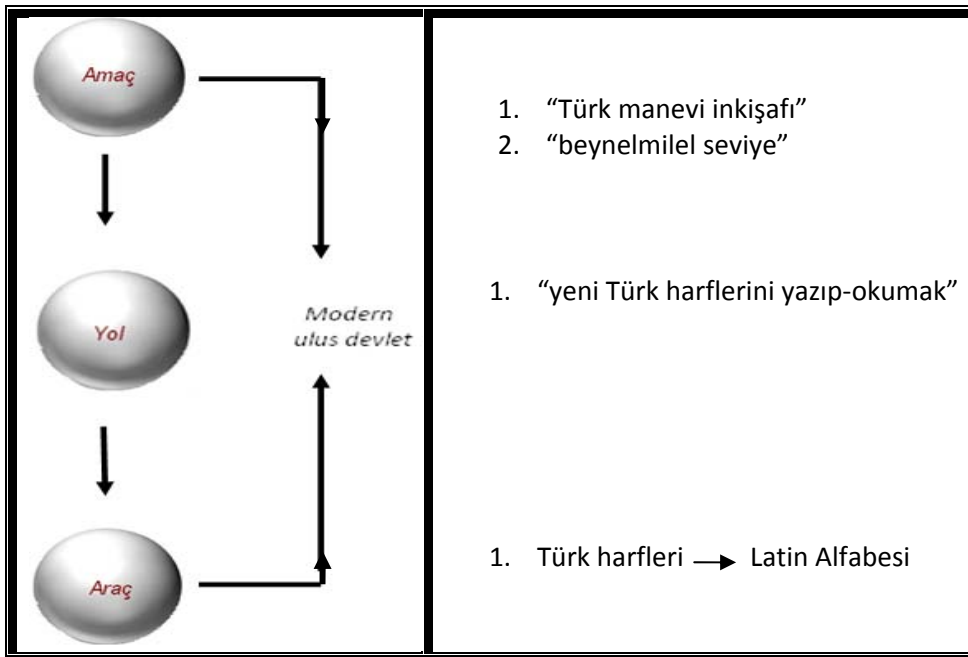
| Amaç<br>Yol<br>Araç<br>Modern ulus devlet | 1. “Türk manevi inkişafı”<br>2. “beynelmilel seviye”<br><br>1. “yeni Türk harflerini yazıp-okumak”<br><br>1. Türk harfleri $\rightarrow$ Latin Alfabesi |
|---|---|